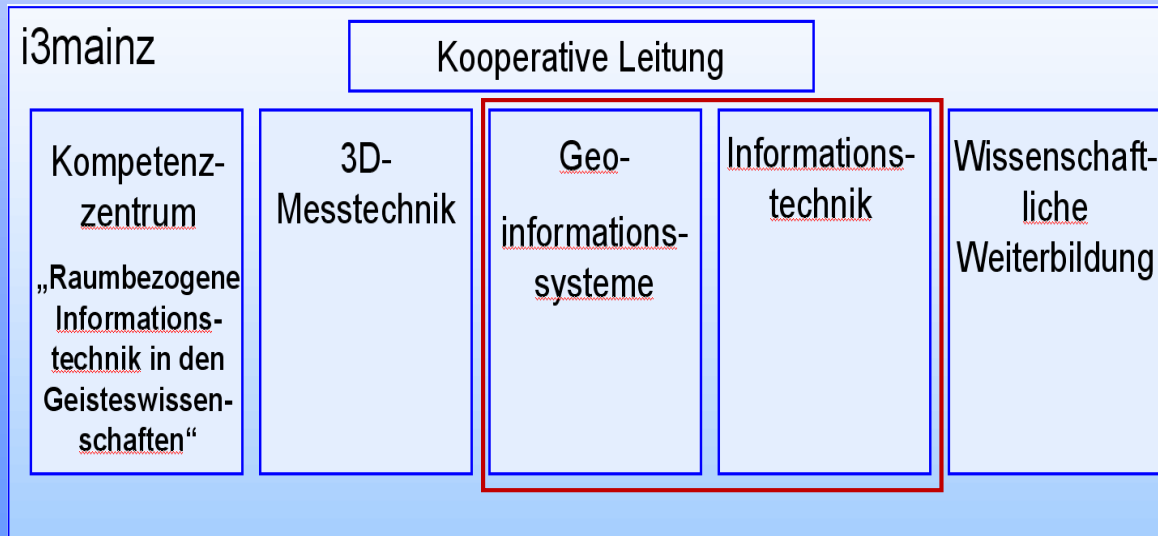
i3mainz

Kooperative Leitung

Kompetenz-zentrum
„Raumbezogene Informations-technik in den Geisteswissen-schaften“

3D-Messtechnik

Geo-informations-systeme

Informations-technik

Wissenschaft-liche Weiterbildung